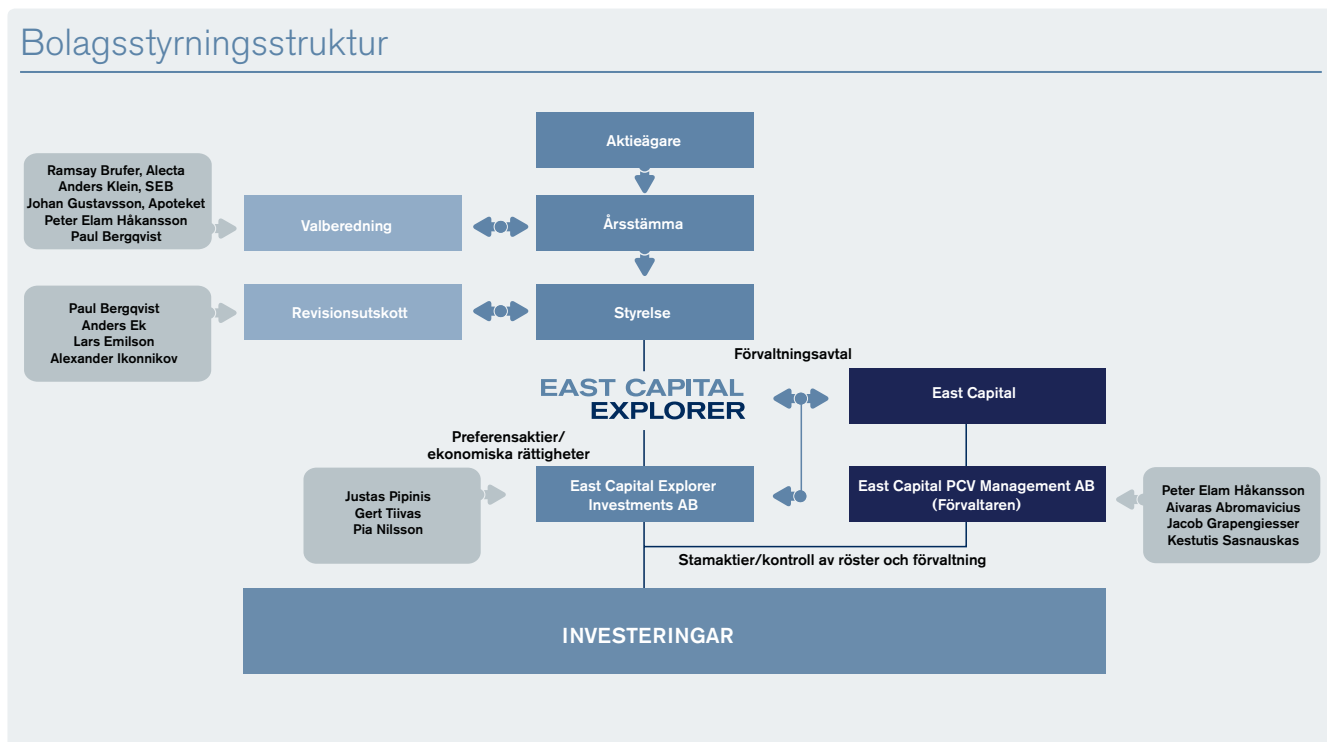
Bolagsstyrningsstruktur

Aktieägare

Ramsay Brufer, Alecta
Anders Klein, SEB
Johan Gustavsson, Apoteket
Peter Elam Håkansson
Paul Bergqvist

Valberedning

Årsstämma

Paul Bergqvist
Anders Ek
Lars Emilson
Alexander Ikonnikov

Revisionsutskott

Styrelse

Förvaltningsavtal

EAST CAPITAL
EXPLORER

East Capital

Preferensaktier/
ekonomiska rättigheter

Justas Pipinis
Gert Tiivas
Pia Nilsson

East Capital Explorer Investments AB

East Capital PCV Management AB (Förvaltaren)

Peter Elam Håkansson
Aivaras Abromavicius
Jacob Grapengiesser
Kestutis Sasnauskas

Stamaktier/kontroll av röster och förvaltning

INVESTERINGAR